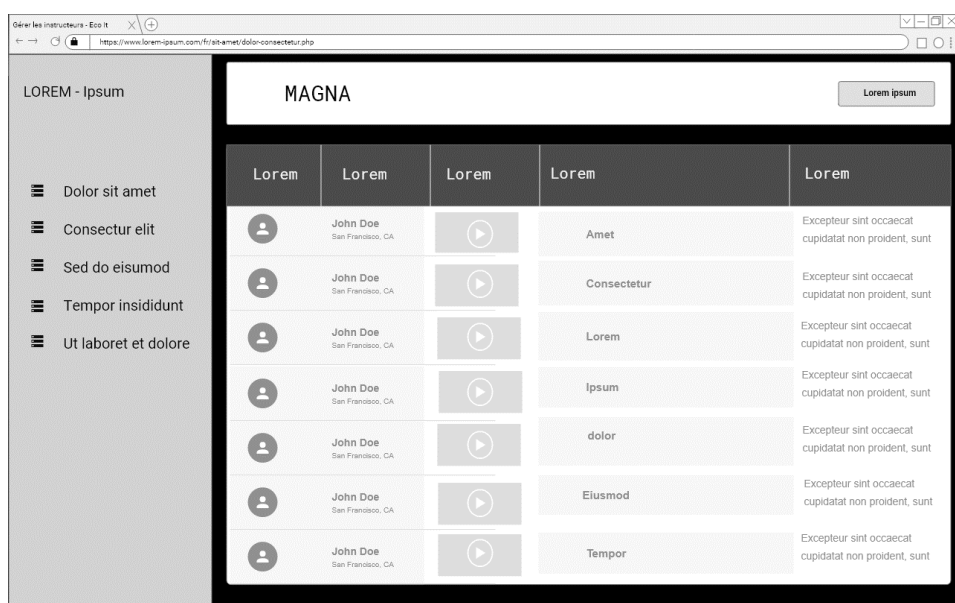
Gérer les instructeurs - Eco It

https://www.lorem-ipsum.com/fr/sit-amet/dolor-consectetur.php

LOREM - Ipsum

Dolor sit amet

Consectur elit

Sed do eisumod

Tempor insididunt

Ut laboret et dolore

MAGNA

Lorem ipsum

| Lorem | Lorem | Lorem | Lorem | Lorem |
|---|---|---|---|---|
| | John Doe San Francisco, CA | | Amet | Excepteur sint occaecat cupidatat non proident, sunt |
| | John Doe San Francisco, CA | | Consectetur | Excepteur sint occaecat cupidatat non proident, sunt |
| | John Doe San Francisco, CA | | Lorem | Excepteur sint occaecat cupidatat non proident, sunt |
| | John Doe San Francisco, CA | | Ipsum | Excepteur sint occaecat cupidatat non proident, sunt |
| | John Doe San Francisco, CA | | dolor | Excepteur sint occaecat cupidatat non proident, sunt |
| | John Doe San Francisco, CA | | Eiusmod | Excepteur sint occaecat cupidatat non proident, sunt |
| | John Doe San Francisco, CA | | Tempor | Excepteur sint occaecat cupidatat non proident, sunt |